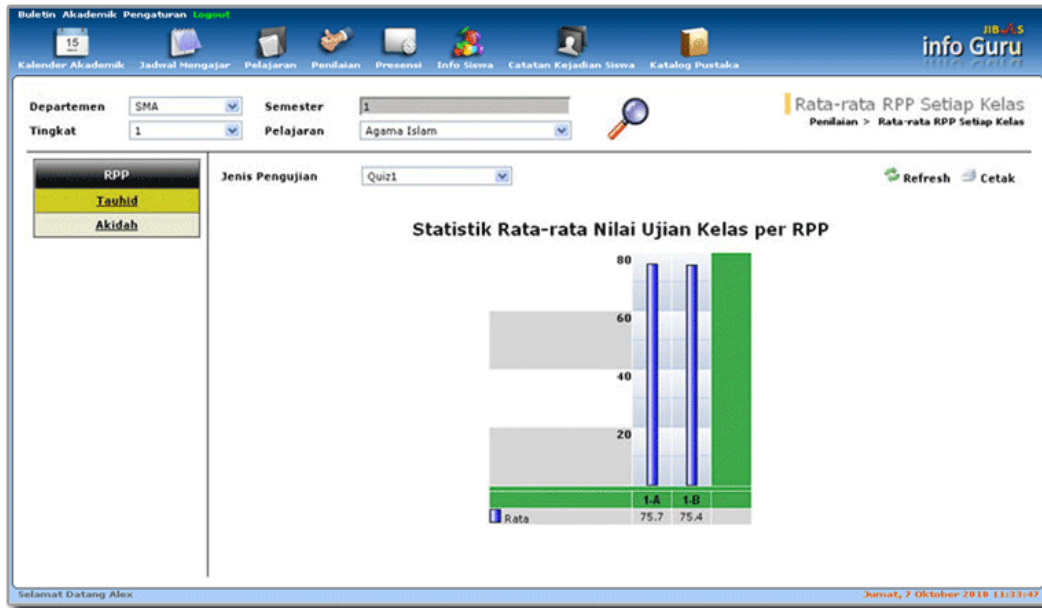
Buletin Akademik Pengaturan Logout

15

Kalender Akademik Jadwal Mengajar Pelajaran Penilaian Presensi Info Siswa Catatan Kejadian Siswa Katalog Pustaka

JIBAS

info Guru

Departemen SMA

Tingkat 1

Semester 1

Pelajaran Agama Islam

Rata-rata RPP Setiap Kelas

Penilaian > Rata-rata RPP Setiap Kelas

RPP

Tauhid

Akidah

Jenis Pengujian Quiz1

Refresh Cetak

Statistik Rata-rata Nilai Ujian Kelas per RPP

80

60

40

20

| | 1-A | 1-B |
|---|---|---|
| Rata | 75.7 | 75.4 |

Selamat Datang Alex

Jumat, 7 Oktober 2010 11:33:47